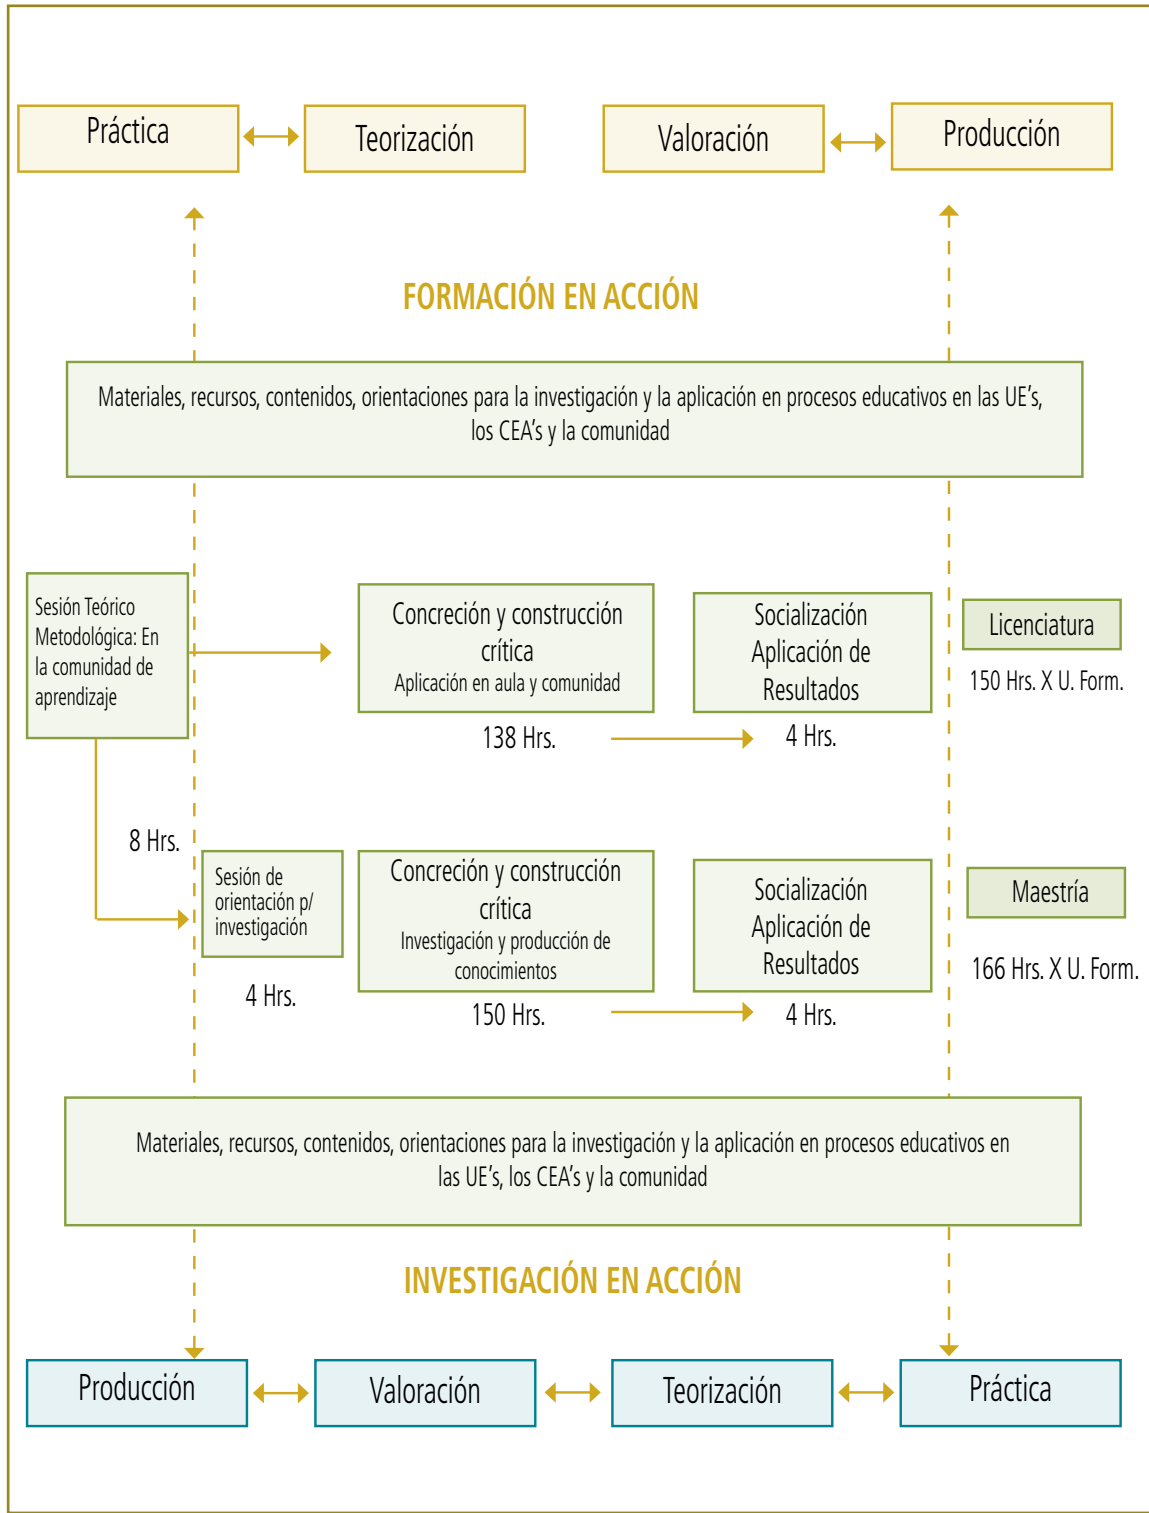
Práctica

Teorización

Valoración

Producción

FORMACIÓN EN ACCIÓN

Materiales, recursos, contenidos, orientaciones para la investigación y la aplicación en procesos educativos en las UE's, los CEA's y la comunidad

Sesión Teórico Metodológica: En la comunidad de aprendizaje

Concreción y construcción crítica
Aplicación en aula y comunidad

Socialización Aplicación de Resultados

Licenciatura

150 Hrs. X U. Form.

138 Hrs.

4 Hrs.

8 Hrs.

Sesión de orientación p/ investigación

Concreción y construcción crítica
Investigación y producción de conocimientos

Socialización Aplicación de Resultados

Maestría

166 Hrs. X U. Form.

4 Hrs.

150 Hrs.

4 Hrs.

Materiales, recursos, contenidos, orientaciones para la investigación y la aplicación en procesos educativos en las UE's, los CEA's y la comunidad

INVESTIGACIÓN EN ACCIÓN

Producción

Valoración

Teorización

Práctica